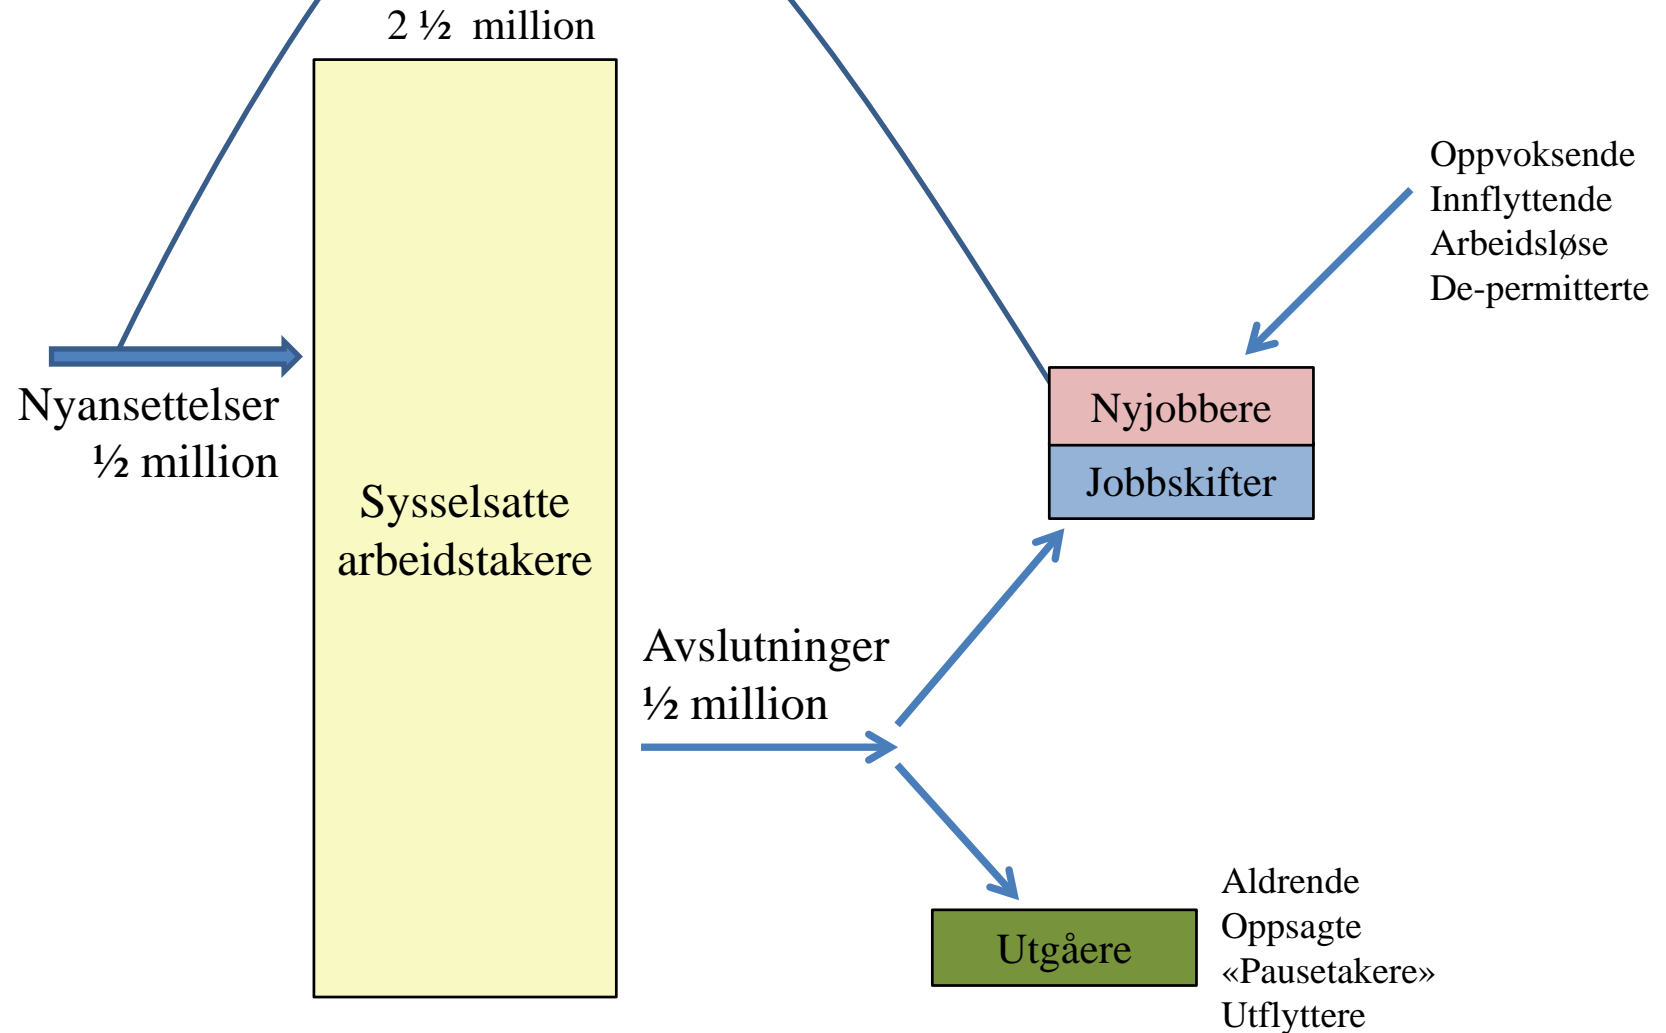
2 ½ million

Oppvoksende
Innflyttende
Arbeidsløse
De-permitterte

Nyansettelser
½ million

Sysselsatte arbeidstakere

Nyjobbere

Jobbskifter

Avslutninger
½ million

Utgåere

Aldrende
Oppsagte
«Pausetakere»
Utflyttere